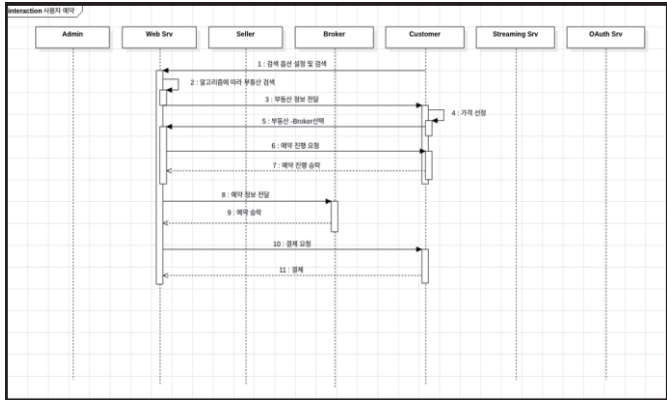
interaction 사용자 예약

Admin

Web Srv

Seller

Broker

Customer

Streaming Srv

OAuth Srv

1 : 검색 옵션 설정 및 검색

2 : 알고리즘에 따라 부동산 검색

3 : 부동산 정보 전달

4 : 가격 선정

5 : 부동산 -Broker선택

6 : 예약 진행 요청

7 : 예약 진행 승락

8 : 예약 정보 전달

9 : 예약 승락

10 : 결제 요청

11 : 결제